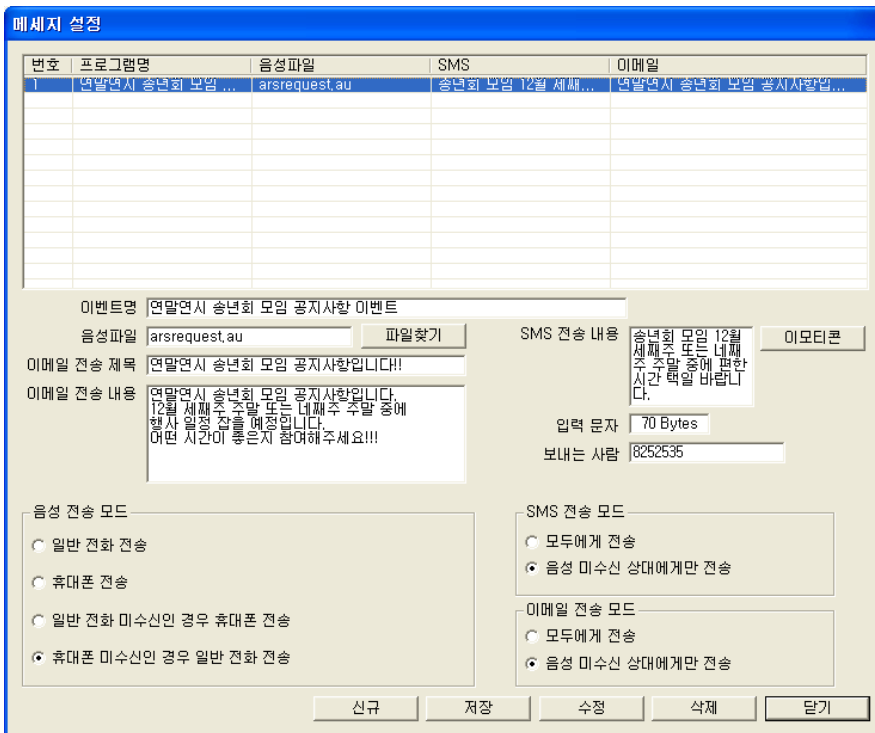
메세지 설정

| 번호 | 프로그램명 | 음성파일 | SMS | 이메일 |
|---|---|---|---|---|
| 1 | 연말연시 송년회 모임 ... | arsrequest.au | 송년회 모임 12월 세째... | 연말연시 송년회 모임 공지사항입... |

이벤트명 연말연시 송년회 모임 공지사항 이벤트

음성파일 arsrequest.au 파일찾기

이메일 전송 제목 연말연시 송년회 모임 공지사항입니다!!

이메일 전송 내용 연말연시 송년회 모임 공지사항입니다.
12월 세째주 주말 또는 네째주 주말 중에
행사 일정 잡을 예정입니다.
어떤 시간이 좋은지 참여해주세요!!!

SMS 전송 내용 송년회 모임 12월 세째주 또는 네째주 주말 중에 편한 시간 택일 바랍니다.

이모티콘

입력 문자 70 Bytes

보내는 사람 8252535

음성 전송 모드
일반 전화 전송
휴대폰 전송
일반 전화 미수신인 경우 휴대폰 전송
휴대폰 미수신인 경우 일반 전화 전송

SMS 전송 모드
모두에게 전송
음성 미수신 상대에게만 전송

이메일 전송 모드
모두에게 전송
음성 미수신 상대에게만 전송

신규 저장 수정 삭제 닫기